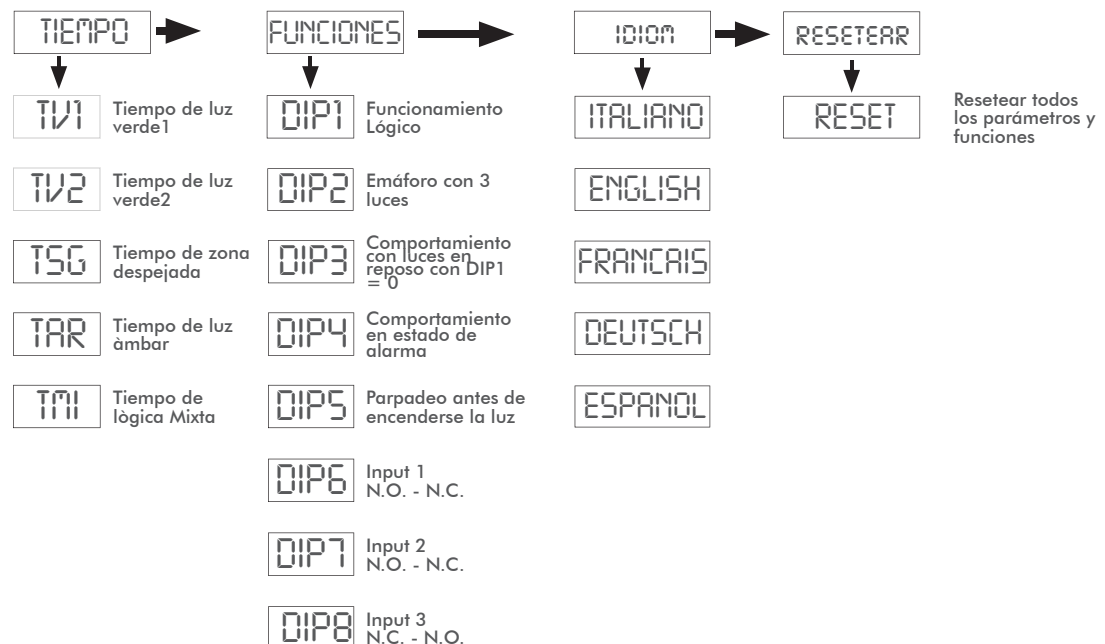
TIEMPO

FUNCIONES

IDIOM

RESETEAR

TV1 Tiempo de luz verde1

TV2 Tiempo de luz verde2

TSG Tiempo de zona despejada

TAR Tiempo de luz àmbar

TMI Tiempo de lògica Mixta

DIP1 Funcionamiento Lógico

DIP2 Emáforo con 3 luces

DIP3 Comportamiento con luces en reposo con DIP1 = 0

DIP4 Comportamiento en estado de alarma

DIP5 Parpadeo antes de encenderse la luz

DIP6 Input 1 N.O. - N.C.

DIP7 Input 2 N.O. - N.C.

DIP8 Input 3 N.C. - N.O.

ITALIANO

ENGLISH

FRANCAIS

DEUTSCH

ESPANOL

RESET Resetear todos los parámetros y funciones